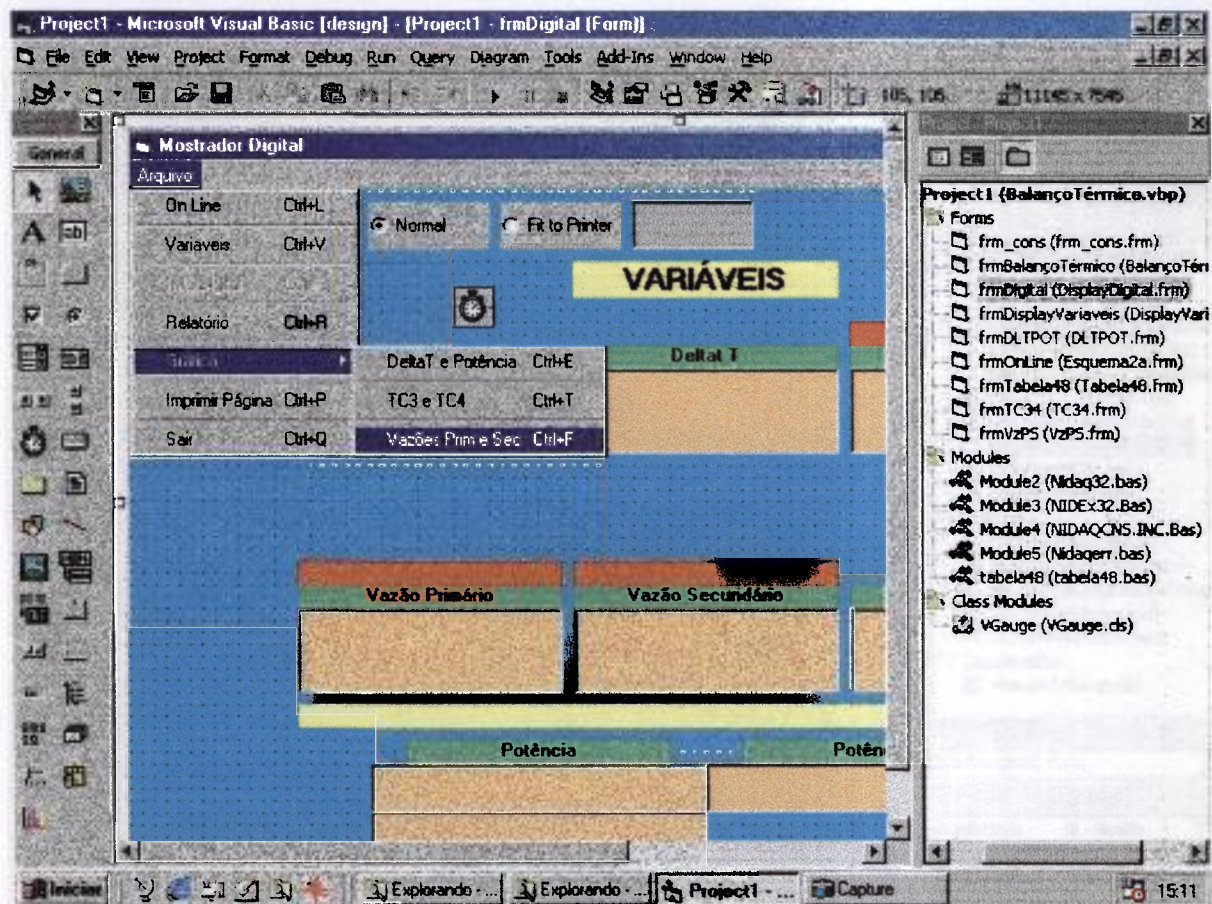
Project1 - Microsoft Visual Basic [design] - [Project1 - frmDigital (Form)]

File Edit View Project Format Debug Run Query Diagram Tools Add-Ins Window Help

105, 105 11145 x 7545

General

Mostrador Digital

Arquivo

On Line Ctrl+L

Variaveis Ctrl+V

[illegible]

Relatório Ctrl+R

Gráfico

Imprimir Página Ctrl+P

Sair Ctrl+Q

DeltaT e Potência Ctrl+E

TC3 e TC4 Ctrl+T

Vazões Prim e Sec Ctrl+F

Normal

Fit to Printer

VARIÁVEIS

Deltat T

Vazão Primário

Vazão Secundário

Potência

Potên

Project1 (BalançoTérmico.vbp)

Forms

frm_cons (frm_cons.frm)

frmBalançoTérmico (BalançoTérn

frmDigital (DisplayDigital.frm)

frmDisplayVariaveis (DisplayVari

frmDLTPOT (DLTPOT.frm)

frmOnLine (Esquema2a.frm)

frmTabela48 (Tabela48.frm)

frmTC34 (TC34.frm)

frmVzPS (VzPS.frm)

Modules

Module2 (Nidaq32.bas)

Module3 (NIDEx32.Bas)

Module4 (NIDAQCNS.INC.Bas)

Module5 (Nidaqerr.bas)

tabela48 (tabela48.bas)

Class Modules

VGauge (VGauge.cls)

Iniciar

Explorando - ...

Explorando - ...

Project1 - ...

Capture

15:11